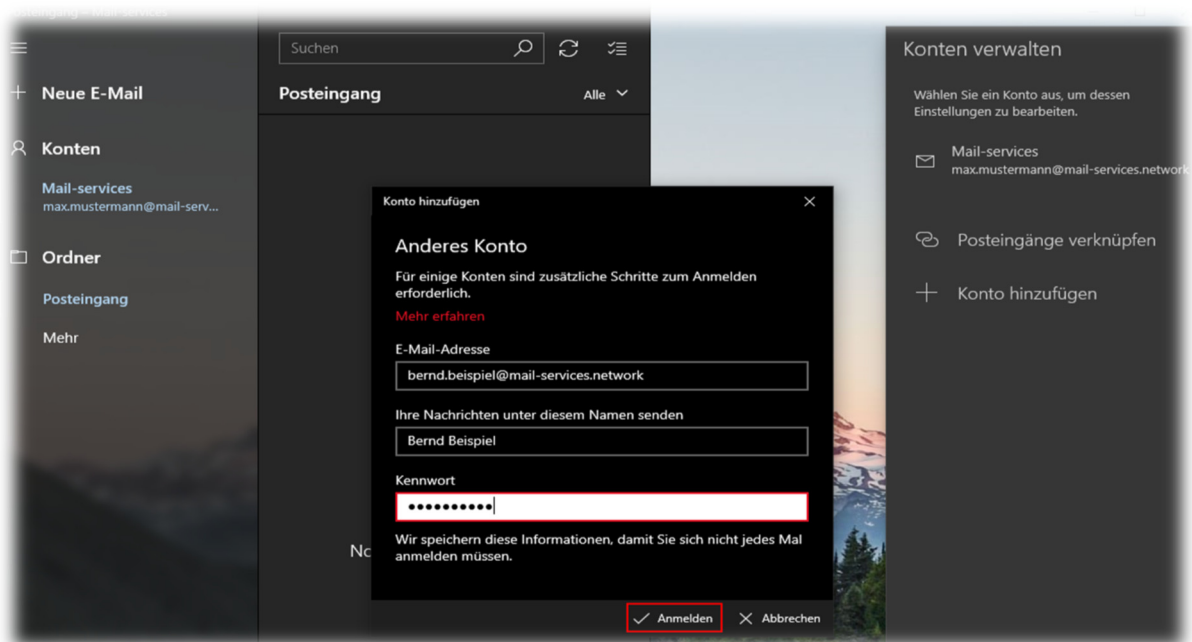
Posteingang – Mail-services

Neue E-Mail

Konten

Mail-services
max.mustermann@mail-serv...

Ordner

Posteingang

Mehr

Suchen

Posteingang

Alle

No

Konto hinzufügen

Anderes Konto

Für einige Konten sind zusätzliche Schritte zum Anmelden erforderlich.

Mehr erfahren

E-Mail-Adresse

bernd.beispiel@mail-services.network

Ihre Nachrichten unter diesem Namen senden

Bernd Beispiel

Kennwort

••••••••••

Wir speichern diese Informationen, damit Sie sich nicht jedes Mal anmelden müssen.

Anmelden

Abbrechen

Konten verwalten

Wählen Sie ein Konto aus, um dessen Einstellungen zu bearbeiten.

Mail-services
max.mustermann@mail-services.network

Posteingänge verknüpfen

Konto hinzufügen